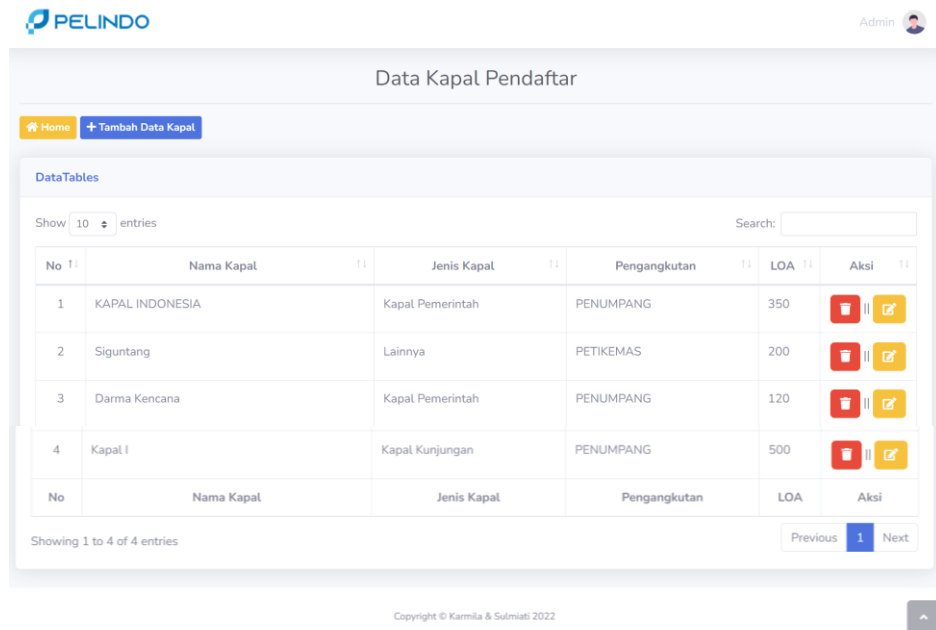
PELINDO

Admin

Data Kapal Pendaftar

Home
+ Tambah Data Kapal

DataTables

Show 10 entries

Search:

| No | Nama Kapal | Jenis Kapal | Pengangkutan | LOA | Aksi |
|---|---|---|---|---|---|
| 1 | KAPAL INDONESIA | Kapal Pemerintah | PENUMPANG | 350 | \|\| |
| 2 | Siguntang | Lainnya | PETIKEMAS | 200 | \|\| |
| 3 | Darma Kencana | Kapal Pemerintah | PENUMPANG | 120 | \|\| |
| 4 | Kapal I | Kapal Kunjungan | PENUMPANG | 500 | \|\| |
| No | Nama Kapal | Jenis Kapal | Pengangkutan | LOA | Aksi |

Showing 1 to 4 of 4 entries

Previous 1 Next

Copyright © Karmila & Sulmiati 2022